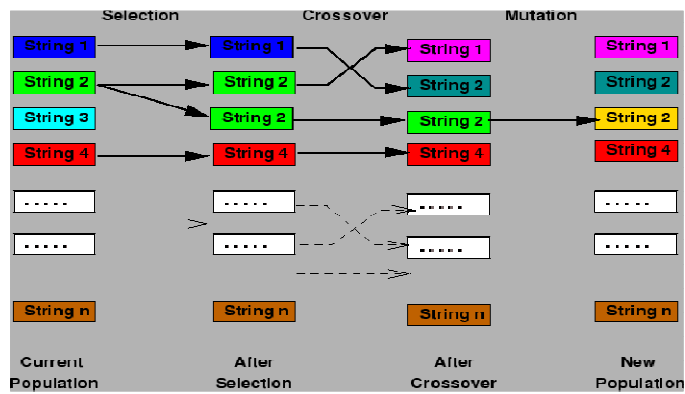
Selection

Crossover

Mutation

String 1
String 2
String 3
String 4
-----
-----
String n

String 1
String 2
String 2
String 4
-----
-----
String n

String 1
String 2
String 2
String 4
-----
-----
String n

String 1
String 2
String 2
String 4
-----
-----
String n

Current Population

After Selection

After Crossover

New Population